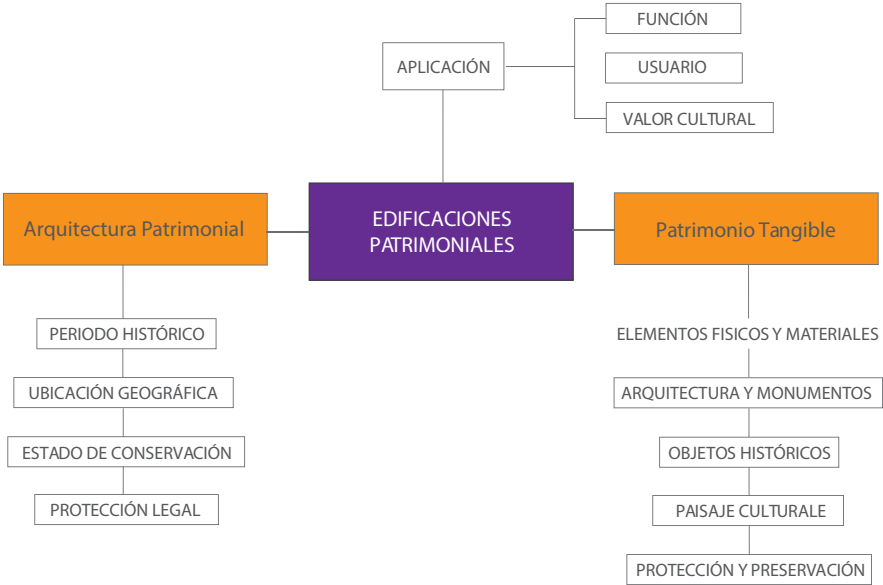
FUNCIÓN

APLICACIÓN

USUARIO

VALOR CULTURAL

Arquitectura Patrimonial

EDIFICACIONES PATRIMONIALES

Patrimonio Tangible

PERIODO HISTÓRICO

UBICACIÓN GEOGRÁFICA

ESTADO DE CONSERVACIÓN

PROTECCIÓN LEGAL

ELEMENTOS FISICOS Y MATERIALES

ARQUITECTURA Y MONUMENTOS

OBJETOS HISTÓRICOS

PAISAJE CULTURALE

PROTECCIÓN Y PRESERVACIÓN